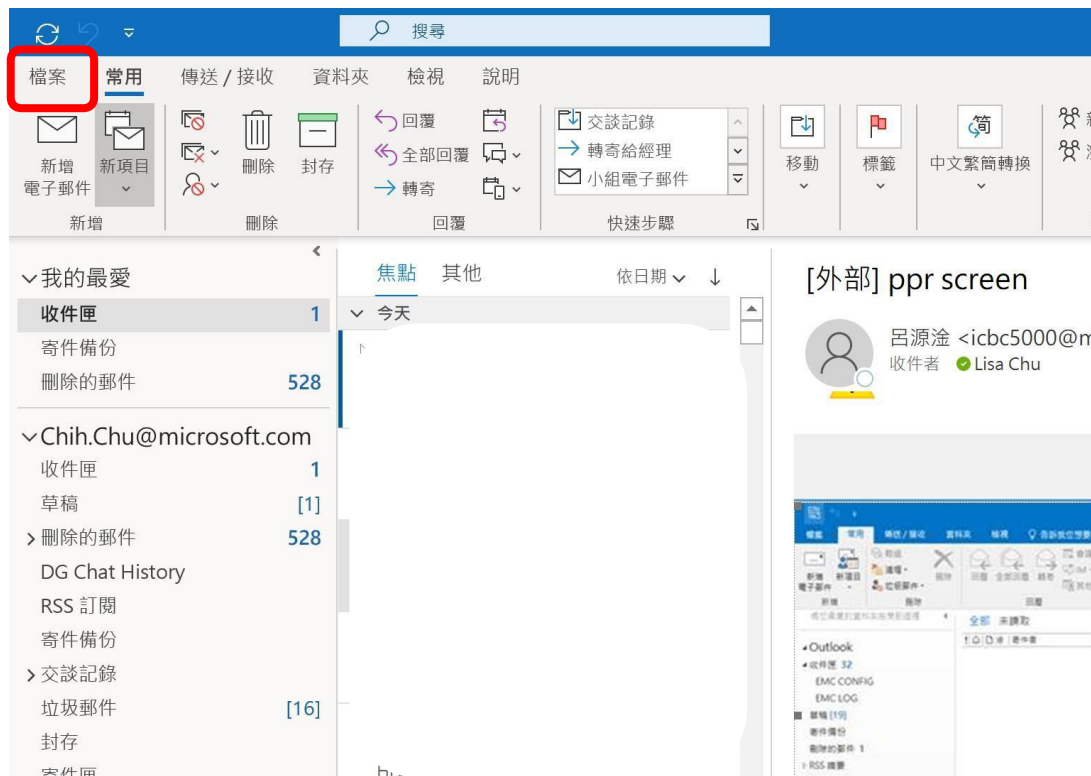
搜尋

檔案 常用 傳送 / 接收 資料夾 檢視 說明

新增電子郵件 新項目 刪除 封存 回覆 全部回覆 轉寄 交談記錄 轉寄給經理 小組電子郵件 移動 標籤 中文繁簡轉換

新增 刪除 回覆 快速步驟

我的最愛
收件匣 1
寄件備份
刪除的郵件 528

Chih.Chu@microsoft.com
收件匣 1
草稿 [1]
刪除的郵件 528
DG Chat History
RSS 訂閱
寄件備份
交談記錄
垃圾郵件 [16]
封存
寄件匣

焦點 其他 依日期
今天

[外部] ppr screen
呂源淦 <icbc5000@m
收件者 Lisa Chu

檔案 常用 傳送 / 接收 資料夾 檢視
新增電子郵件 新項目 刪除
新增 刪除 回覆
全部 未讀取
Outlook
收件匣 32
EMC CONFIG
EMC LOG
草稿 [19]
寄件備份
刪除的郵件 1
RSS 摘要